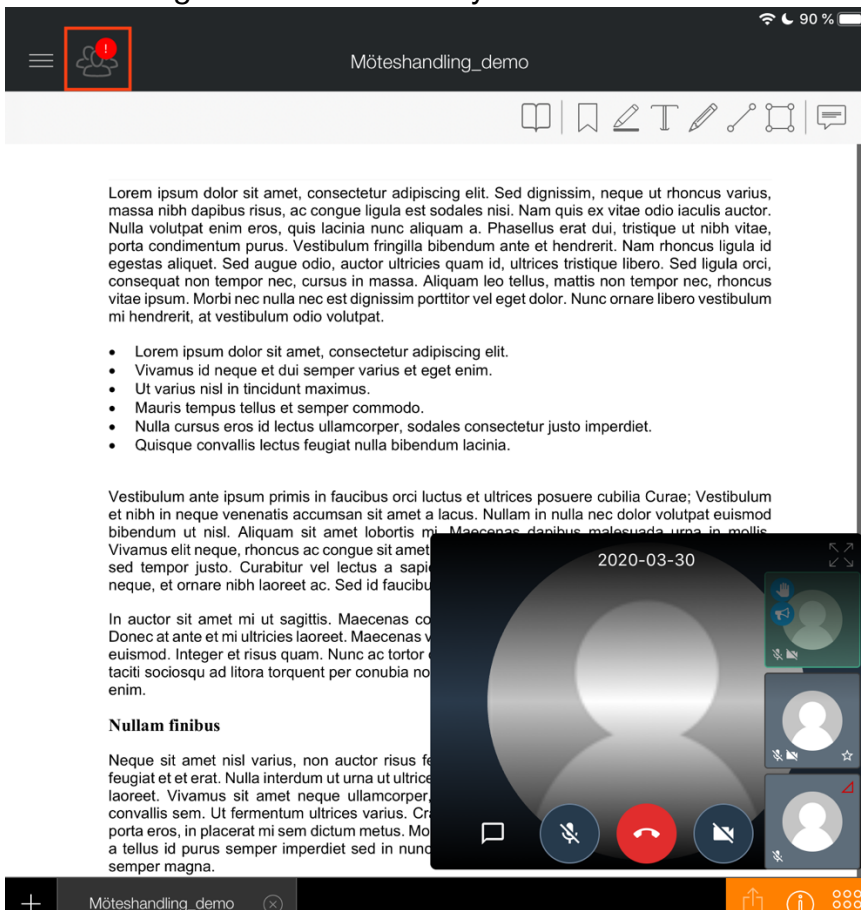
90 %

Möteshandling_demo

Lorem ipsum dolor sit amet, consectetur adipiscing elit. Sed dignissim, neque ut rhoncus varius, massa nibh dapibus risus, ac congue ligula est sodales nisi. Nam quis ex vitae odio iaculis auctor. Nulla volutpat enim eros, quis lacinia nunc aliquam a. Phasellus erat dui, tristique ut nibh vitae, porta condimentum purus. Vestibulum fringilla bibendum ante et hendrerit. Nam rhoncus ligula id egestas aliquet. Sed augue odio, auctor ultricies quam id, ultrices tristique libero. Sed ligula orci, consequat non tempor nec, cursus in massa. Aliquam leo tellus, mattis non tempor nec, rhoncus vitae ipsum. Morbi nec nulla nec est dignissim porttitor vel eget dolor. Nunc ornare libero vestibulum mi hendrerit, at vestibulum odio volutpat.

• Lorem ipsum dolor sit amet, consectetur adipiscing elit.
• Vivamus id neque et dui semper varius et eget enim.
• Ut varius nisl in tincidunt maximus.
• Mauris tempus tellus et semper commodo.
• Nulla cursus eros id lectus ullamcorper, sodales consectetur justo imperdiet.
• Quisque convallis lectus feugiat nulla bibendum lacinia.

Vestibulum ante ipsum primis in faucibus orci luctus et ultrices posuere cubilia Curae; Vestibulum et nibh in neque venenatis accumsan sit amet a lacus. Nullam in nulla nec dolor volutpat euismod bibendum ut nisl. Aliquam sit amet lobortis mi. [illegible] Vivamus elit neque, rhoncus ac congue sit amet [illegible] sed tempor justo. Curabitur vel lectus a sapi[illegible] neque, et ornare nibh laoreet ac. Sed id faucibu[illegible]

In auctor sit amet mi ut sagittis. Maecenas co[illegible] Donec at ante et mi ultricies laoreet. Maecenas v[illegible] euismod. Integer et risus quam. Nunc ac tortor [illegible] taciti sociosqu ad litora torquent per conubia no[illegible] enim.

Nullam finibus

Neque sit amet nisl varius, non auctor risus fe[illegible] feugiat et et erat. Nulla interdum ut urna ut ultrice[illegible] laoreet. Vivamus sit amet neque ullamcorper,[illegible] convallis sem. Ut fermentum ultrices varius. Cr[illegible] porta eros, in placerat mi sem dictum metus. Mo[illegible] a tellus id purus semper imperdiet sed in nunc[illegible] semper magna.

2020-03-30

+ Möteshandling_demo